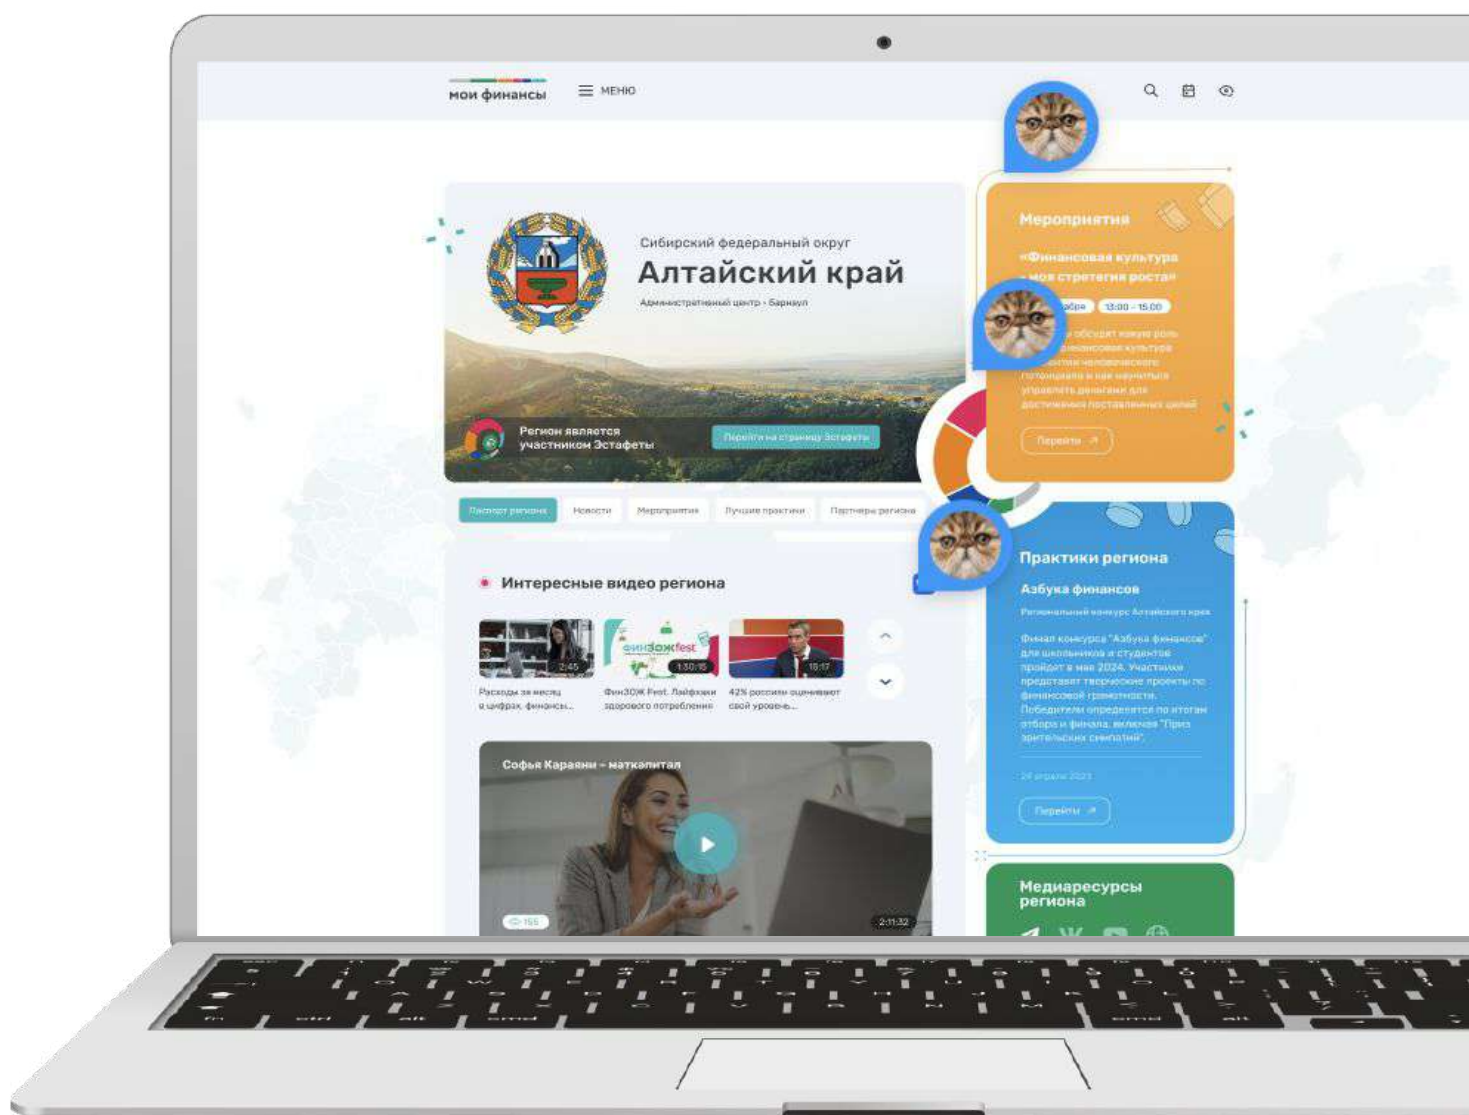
мои финансы

МЕНЮ

Сибирский федеральный округ

Алтайский край

Административный центр - Барнаул

Регион является участником Эстафеты

Перейти на страницу Эстафеты

Паспорт региона | Новости | Мероприятия | Лучшие практики | Партнеры региона

Интересные видео региона

2:45
Расходы за месяц в цифрах, финансы...

финЗОЖfest
1:30:15
ФинЗОЖ Fest. Лайфхаки здорового потребления

18:17
42% россиян оценивают свой уровень...

Софья Караяни – маткапитал

155

2:11:32

Мероприятия

«Финансовая культура – моя стратегия роста»

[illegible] 13:00 - 15:00

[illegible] обсудят какую роль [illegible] финансовая культура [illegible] человеческого потенциала и как научиться управлять деньгами для достижения поставленных целей

Перейти

Практики региона

Азбука финансов

Региональный конкурс Алтайского края

Финал конкурса "Азбука финансов" для школьников и студентов пройдет в мае 2024. Участники представят творческие проекты по финансовой грамотности. Победители определятся по итогам отбора и финала, включая "Приз зрительских симпатий".

24 апреля 2023

Перейти

Медиаресурсы региона